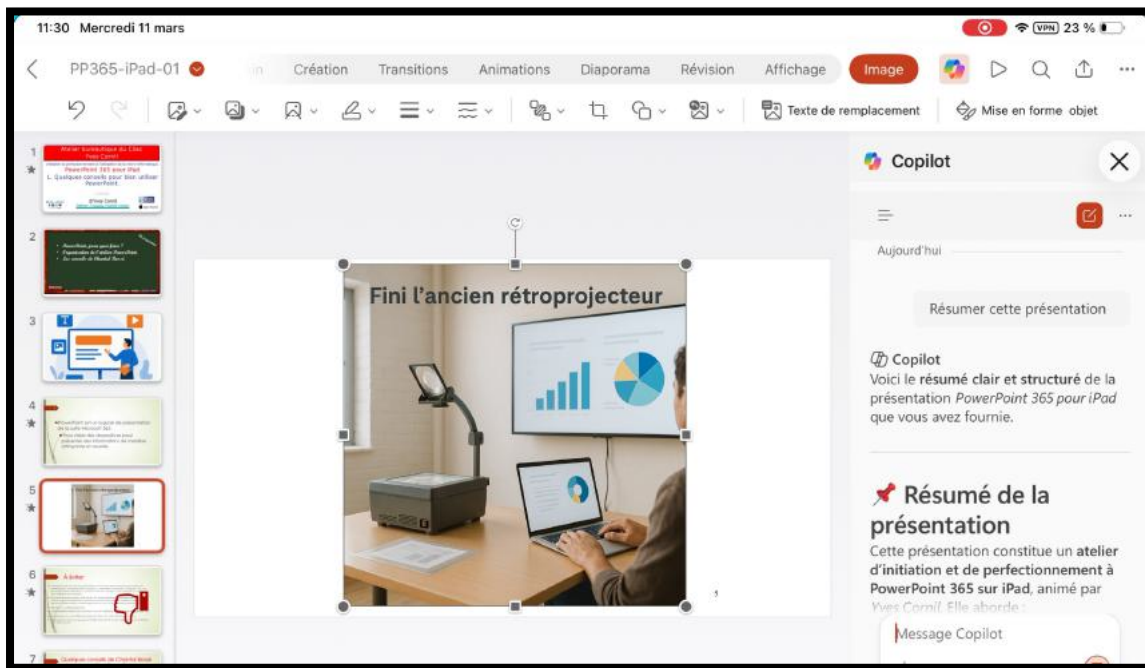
11:30 Mercredi 11 mars

VPN 23 %

PP365-iPad-01

Création Transitions Animations Diaporama Révision Affichage Image

Texte de remplacement Mise en forme objet

1

Atelier bureautique du Cdac Yves Cornil

PowerPoint 365 pour iPad

1. Quelques conseils pour bien utiliser PowerPoint.

2

3

4

5

6

À éviter

7

Fini l'ancien rétroprojecteur

5

Copilot

Aujourd'hui

Résumer cette présentation

Copilot

Voici le **résumé clair et structuré** de la présentation *PowerPoint 365 pour iPad* que vous avez fournie.

📌 Résumé de la présentation

Cette présentation constitue un **atelier d'initiation et de perfectionnement à PowerPoint 365 sur iPad**, animé par *Yves Cornil*. Elle aborde :

Message Copilot